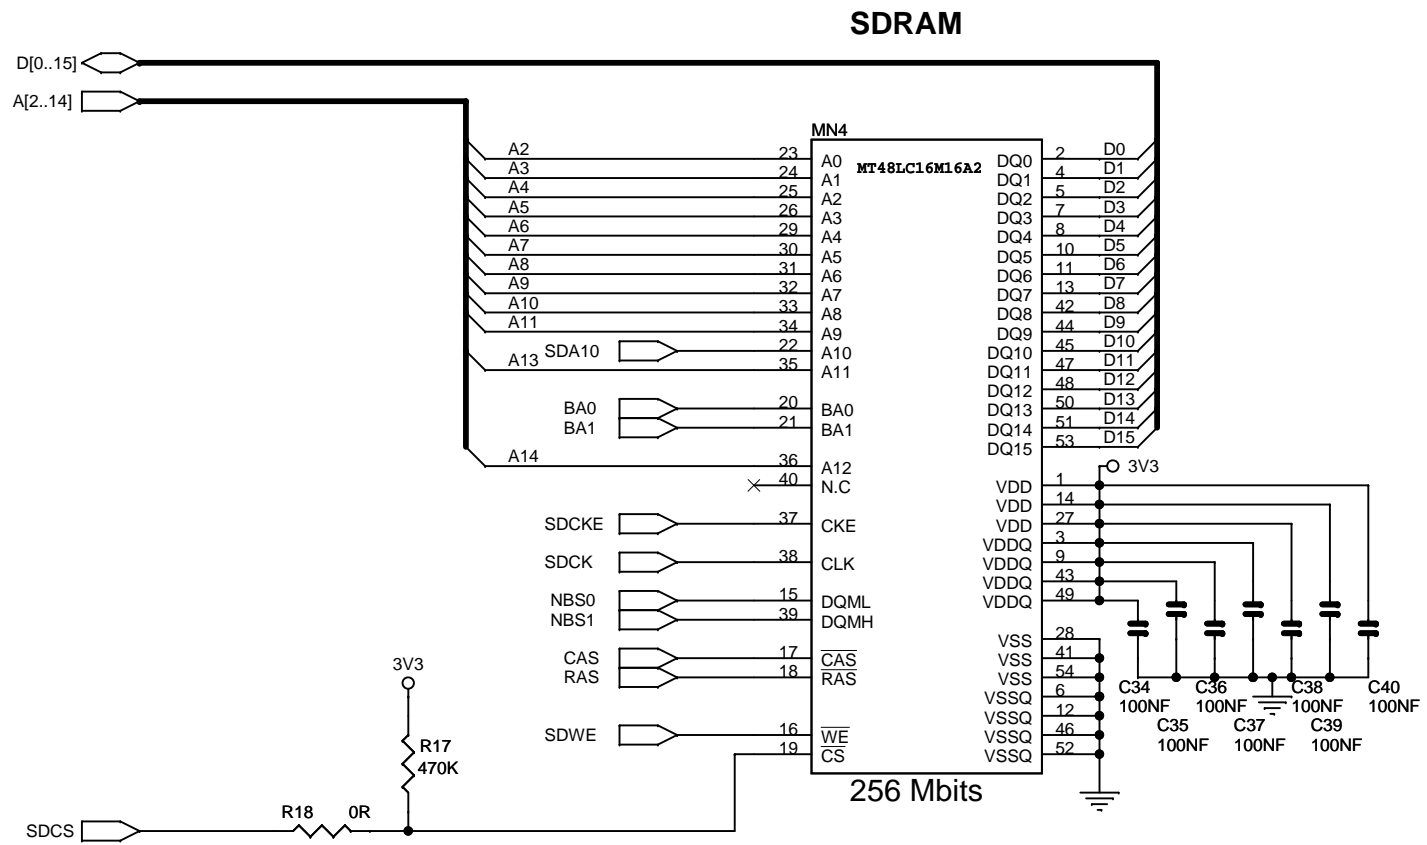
SDRAM

D[0..15]
A[2..14]

MN4
MT48LC16M16A2

A2 23 A0
A3 24 A1
A4 25 A2
A5 26 A3
A6 29 A4
A7 30 A5
A8 31 A6
A9 32 A7
A10 33 A8
A11 34 A9
SDA10 22 A10
A13 35 A11
BA0 20 BA0
BA1 21 BA1
A14 36 A12
40 N.C
SDCKE 37 CKE
SDCK 38 CLK
NBS0 15 DQML
NBS1 39 DQMH
CAS 17 $\overline{CAS}$
RAS 18 $\overline{RAS}$
SDWE 16 $\overline{WE}$
19 $\overline{CS}$

DQ0 2 D0
DQ1 4 D1
DQ2 5 D2
DQ3 7 D3
DQ4 8 D4
DQ5 10 D5
DQ6 11 D6
DQ7 13 D7
DQ8 42 D8
DQ9 44 D9
DQ10 45 D10
DQ11 47 D11
DQ12 48 D12
DQ13 50 D13
DQ14 51 D14
DQ15 53 D15

3V3
VDD 1
VDD 14
VDD 27
VDDQ 3
VDDQ 9
VDDQ 43
VDDQ 49
VSS 28
VSS 41
VSS 54
VSSQ 6
VSSQ 12
VSSQ 46
VSSQ 52

C34 100NF
C35 100NF
C36 100NF
C37 100NF
C38 100NF
C39 100NF
C40 100NF

256 Mbits

3V3
R17
470K
SDCS
R18 0R